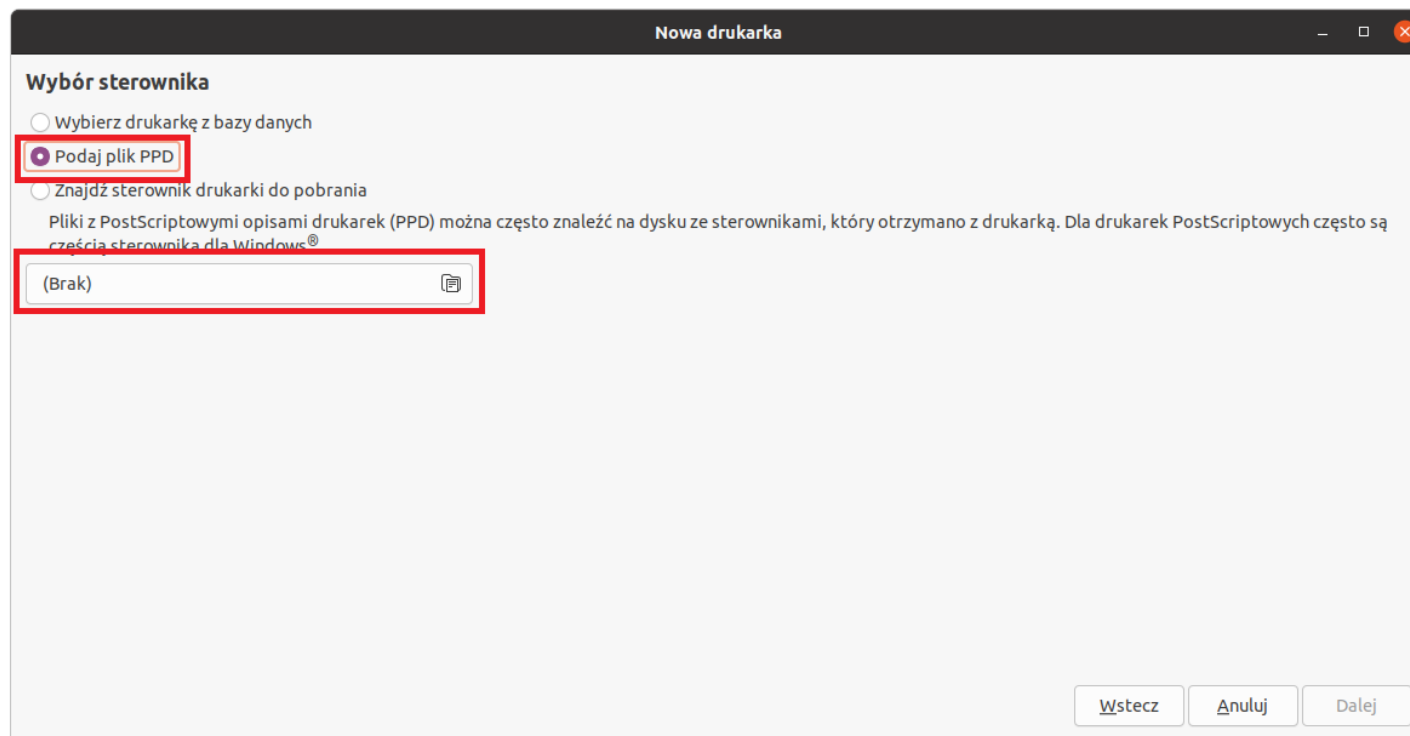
Nowa drukarka

Wybór sterownika

Wybierz drukarkę z bazy danych

Podaj plik PPD

Znajdź sterownik drukarki do pobrania

Pliki z PostScriptowymi opisami drukarek (PPD) można często znaleźć na dysku ze sterownikami, który otrzymano z drukarką. Dla drukarek PostScriptowych często są częścią sterownika dla Windows®

(Brak)

Wstecz

Anuluj

Dalej